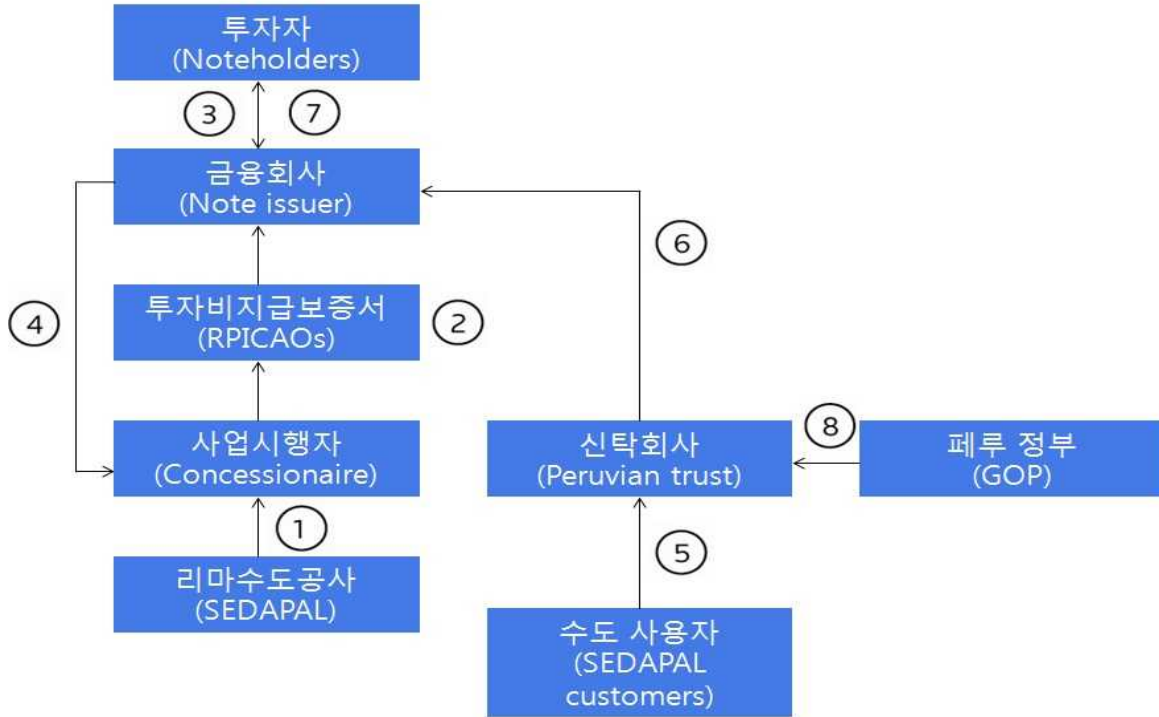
투자자
(Noteholders)

③ ⑦

금융회사
(Note issuer)

⑥

④

투자비지급보증서
(RPICAOs)

②

사업시행자
(Concessionaire)

신탁회사
(Peruvian trust)

⑧

페루 정부
(GOP)

①

⑤

리마수도공사
(SEDAPAL)

수도 사용자
(SEDAPAL customers)